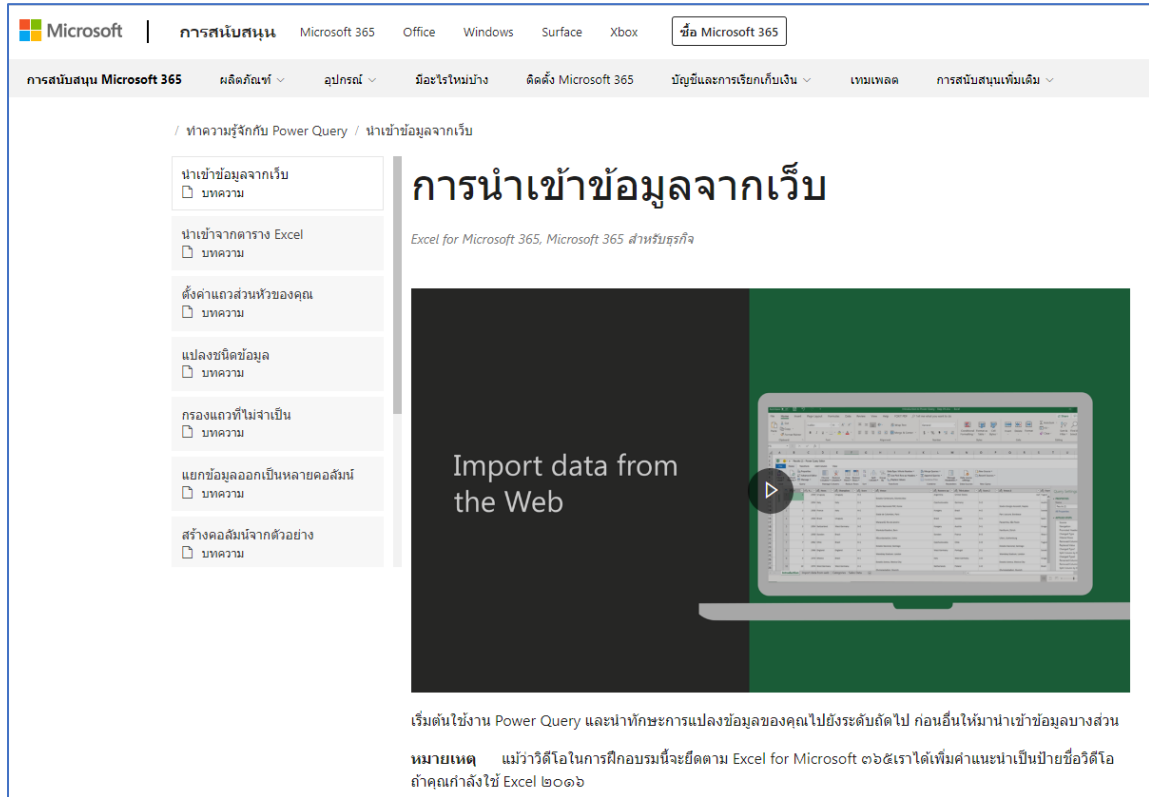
Microsoft | การสนับสนุน Microsoft 365 Office Windows Surface Xbox ซื้อ Microsoft 365

การสนับสนุน Microsoft 365 ผลิตภัณฑ์ อุปกรณ์ มีอะไรใหม่บ้าง ติดตั้ง Microsoft 365 บัญชีและการเรียกเก็บเงิน เทมเพลต การสนับสนุนเพิ่มเติม

/ ทำความรู้จักกับ Power Query / นำเข้าข้อมูลจากเว็บ

นำเข้าข้อมูลจากเว็บ
บทความ

นำเข้าจากตาราง Excel
บทความ

ตั้งค่าแถวส่วนหัวของคุณ
บทความ

แปลงชนิดข้อมูล
บทความ

กรองแถวที่ไม่จำเป็น
บทความ

แยกข้อมูลออกเป็นหลายคอลัมน์
บทความ

สร้างคอลัมน์จากตัวอย่าง
บทความ

# การนำเข้าข้อมูลจากเว็บ

Excel for Microsoft 365, Microsoft 365 สำหรับธุรกิจ

Import data from the Web

เริ่มต้นใช้งาน Power Query และนำทักษะการแปลงข้อมูลของคุณไปยังระดับถัดไป ก่อนอื่นให้มานำเข้าข้อมูลบางส่วน

**หมายเหตุ** แม้ว่าวิดีโอในการฝึกอบรมนี้จะยึดตาม Excel for Microsoft ๓๖๕เราได้เพิ่มคำแนะนำเป็นป้ายชื่อวิดีโอ ถ้าคุณกำลังใช้ Excel ๒๐๑๖